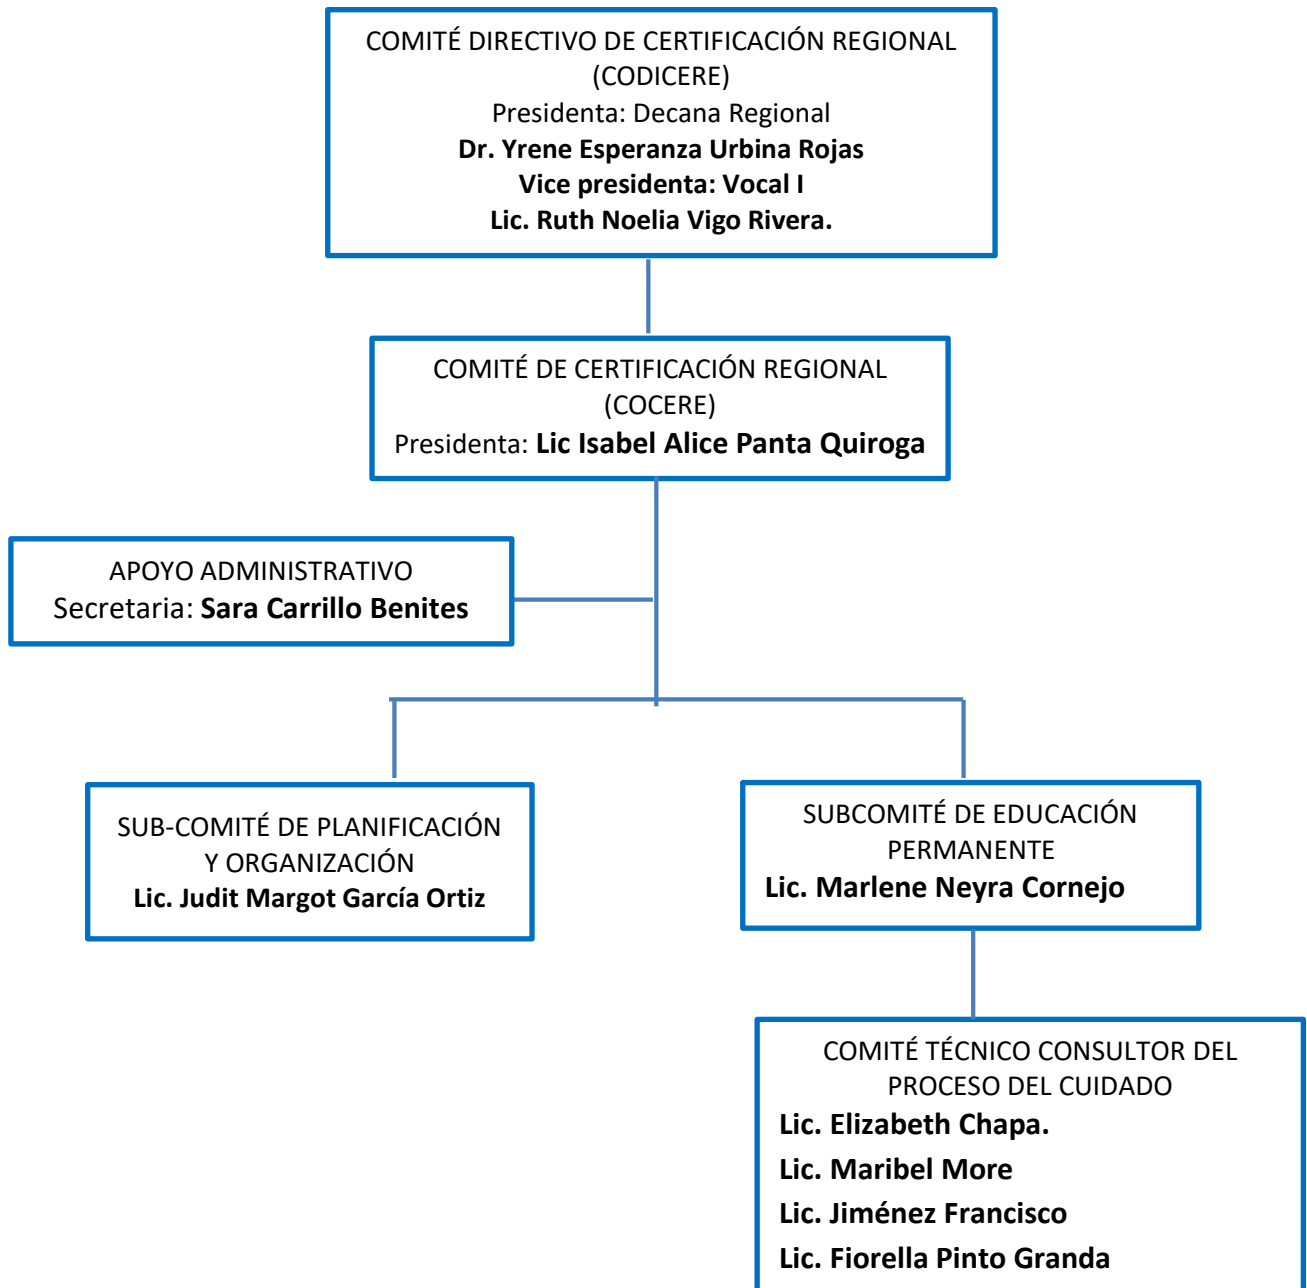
COMITÉ DIRECTIVO DE CERTIFICACIÓN REGIONAL (CODICERE)
Presidenta: Decana Regional
Dr. Yrene Esperanza Urbina Rojas
Vice presidenta: Vocal I
Lic. Ruth Noelia Vigo Rivera.

COMITÉ DE CERTIFICACIÓN REGIONAL (COCERE)
Presidenta: Lic Isabel Alice Panta Quiroga

APOYO ADMINISTRATIVO
Secretaria: Sara Carrillo Benites

SUB-COMITÉ DE PLANIFICACIÓN Y ORGANIZACIÓN
Lic. Judit Margot García Ortiz

SUBCOMITÉ DE EDUCACIÓN PERMANENTE
Lic. Marlene Neyra Cornejo

COMITÉ TÉCNICO CONSULTOR DEL PROCESO DEL CUIDADO
Lic. Elizabeth Chapa.
Lic. Maribel More
Lic. Jiménez Francisco
Lic. Fiorella Pinto Granda